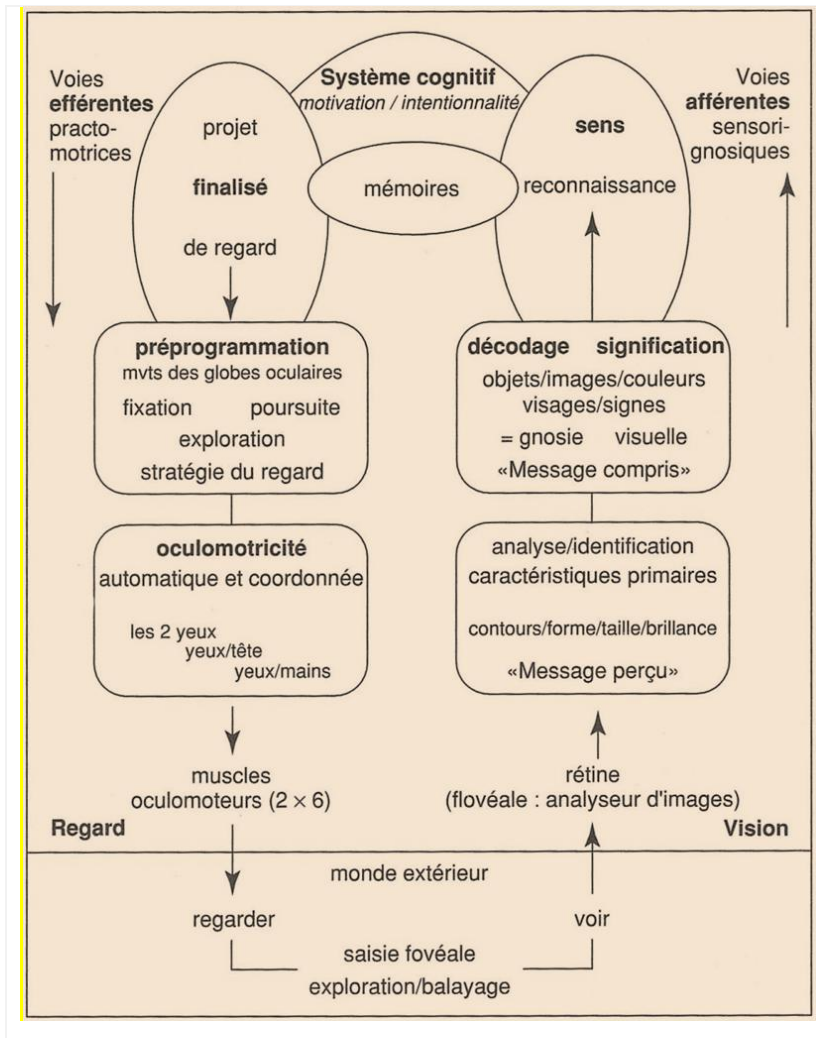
Voies **efférentes** practo-motrices

**Système cognitif**
*motivation / intentionnalité*

Voies **afférentes** sensori-gnosiques

projet

**finalisé**

de regard

mémoires

**sens**

reconnaissance

**préprogrammation**
mvts des globes oculaires
fixation poursuite
exploration
stratégie du regard

**décodage signification**
objets/images/couleurs
visages/signes
= gnosie visuelle
«Message compris»

**oculomotricité**
automatique et coordonnée
les 2 yeux
yeux/tête
yeux/mains

analyse/identification
caractéristiques primaires
contours/forme/taille/brillance
«Message perçu»

muscles
oculomoteurs ($2 \times 6$)

rétine
(flovéale : analyseur d'images)

**Regard**

**Vision**

monde extérieur

regarder

voir

saisie fovéale
exploration/balayage